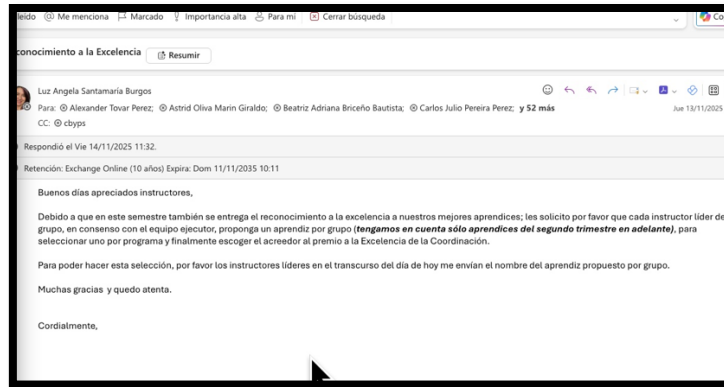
leído @ Me menciona Marcado Importancia alta Para mí Cerrar búsqueda

Co

conocimiento a la Excelencia Resumir

Luz Angela Santamaria Burgos

Para: Alexander Tovar Perez; Astrid Oliva Marin Giraldo; Beatriz Adriana Briceño Bautista; Carlos Julio Pereira Perez; y 52 más

Jue 13/11/2025

CC: cbyps

Respondió el Vie 14/11/2025 11:32.

Retención: Exchange Online (10 años) Expira: Dom 11/11/2035 10:11

Buenos días apreciados instructores,

Debido a que en este semestre también se entrega el reconocimiento a la excelencia a nuestros mejores aprendices; les solicito por favor que cada instructor líder de grupo, en consenso con el equipo ejecutor, proponga un aprendiz por grupo (**tengamos en cuenta sólo aprendices del segundo trimestre en adelante**), para seleccionar uno por programa y finalmente escoger el acreedor al premio a la Excelencia de la Coordinación.

Para poder hacer esta selección, por favor los instructores líderes en el transcurso del día de hoy me envían el nombre del aprendiz propuesto por grupo.

Muchas gracias y quedo atenta.

Cordialmente,